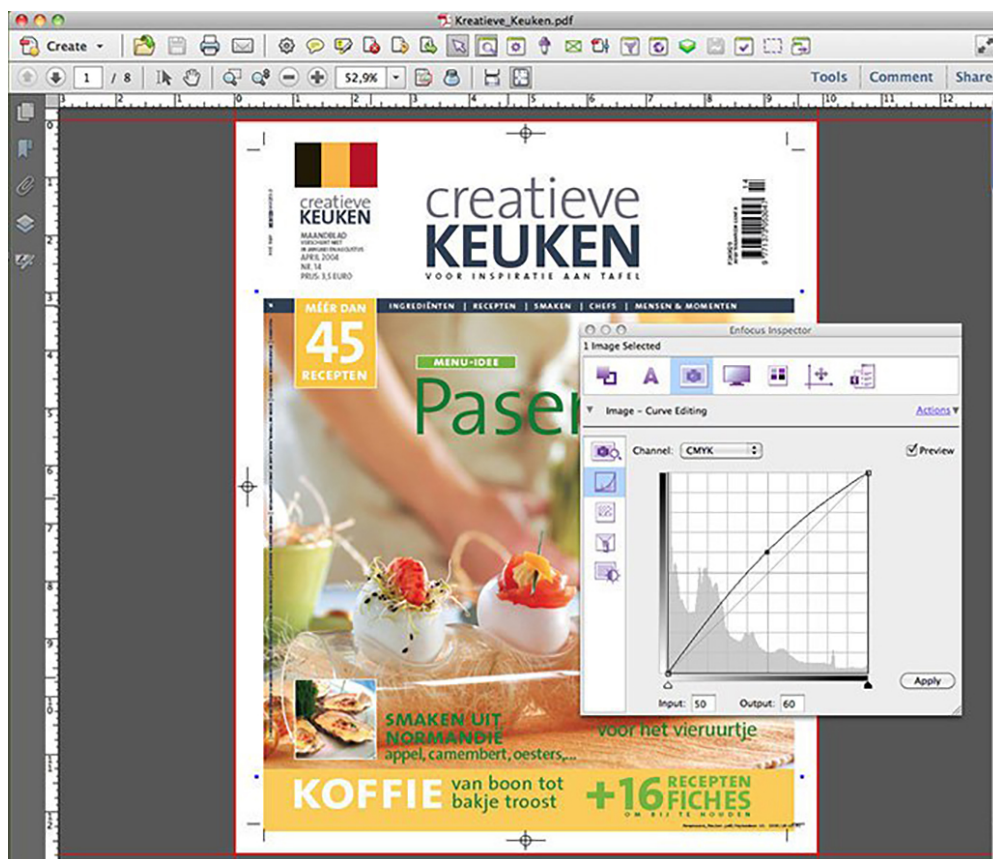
Kreatieve_Keuken.pdf

Create

1 / 8

52,9%

Tools Comment Share

creatieve KEUKEN

MAANDBLAD
VERSCHIJNT MET
IN JANUARI EN AUGUSTUS
APRIL 2004
NR. 14
PRIJS: 3,5 EURO

creatieve KEUKEN

VOOR INSPIRATIE AAN TAFEL

INGREDIËNTEN | RECEPTEN | SMAKEN | CHEFS | MENSEN & MOMENTEN

MÉÉR DAN 45 RECEPTEN

MENU-IDEE

Pase

SMAKEN UIT NORMANDIË
appel, camembert, oesters,...

voor het vieruurtje

KOFFIE van boon tot bakje troost

+16 RECEPTEN FICHES
OM BIJ TE HOUDEN

Enfocus Inspector

1 Image Selected

Image – Curve Editing

Actions

Channel: CMYK

Preview

Input: 50

Output: 60

Apply